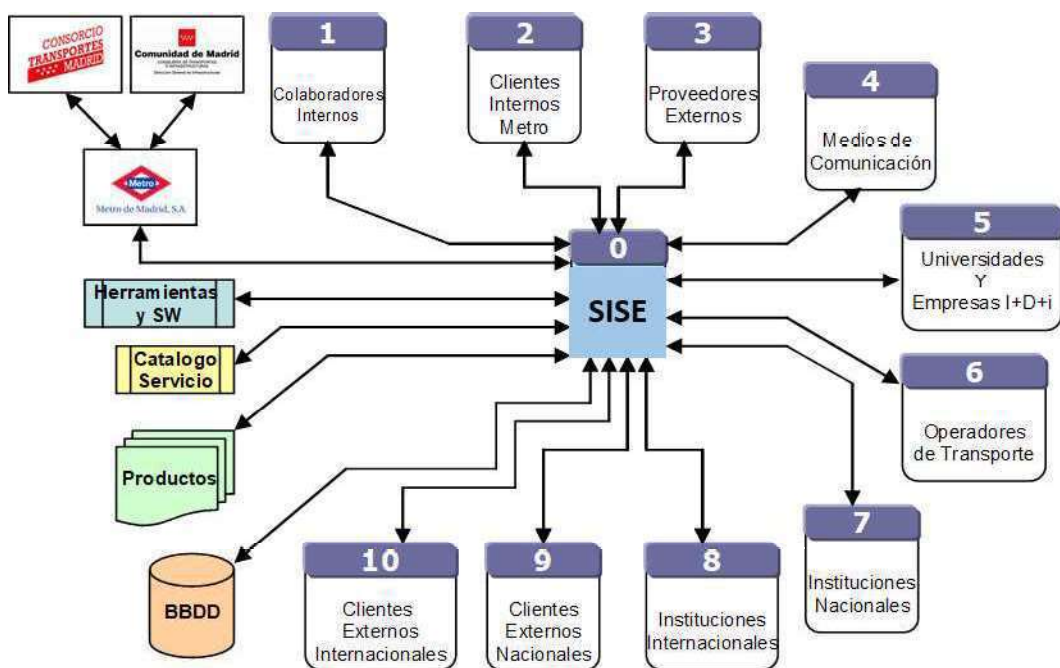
CONSORCIO TRANSPORTES MADRID

Comunidad de Madrid

Metro

Metro de Madrid, S.A.

1
Colaboradores Internos

2
Clientes Internos Metro

3
Proveedores Externos

4
Medios de Comunicación

5
Universidades Y Empresas I+D+i

6
Operadores de Transporte

7
Instituciones Nacionales

8
Instituciones Internacionales

9
Clientes Externos Nacionales

10
Clientes Externos Internacionales

0
SISE

Herramientas y SW

Catalogo Servicio

Productos

BBDD